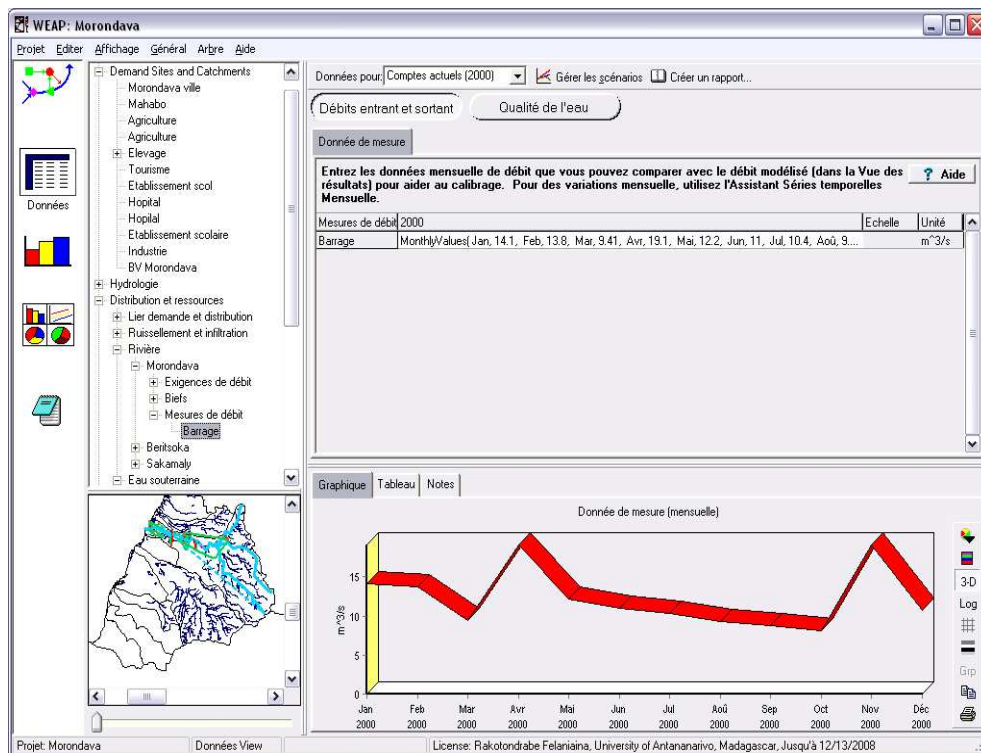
WEAP: Morondava

Projet Editer Affichage Général Arbre Aide

Données

Demand Sites and Catchments
Morondava ville
Mahabo
Agriculture
Agriculture
Elevage
Tourisme
Etablissement scol
Hopital
Hopital
Etablissement scolaire
Industrie
BV Morondava
Hydrologie
Distribution et ressources
Lier demande et distribution
Ruissellement et infiltration
Rivière
Morondava
Exigences de débit
Biefs
Mesures de débit
Barrage
Beritsoka
Sakamaly
Eau souterraine

Données pour: Comptes actuels (2000) Gérer les scénarios Créer un rapport...

Débits entrant et sortant Qualité de l'eau

Donnée de mesure

Entrez les données mensuelle de débit que vous pouvez comparer avec le débit modélisé (dans la Vue des résultats) pour aider au calibrage. Pour des variations mensuelle, utilisez l'Assistant Séries temporelles Mensuelle.

? Aide

| Mesures de débit | 2000 | Echelle | Unité |
|---|---|---|---|
| Barrage | MonthlyValues( Jan, 14.1, Feb, 13.8, Mar, 9.41, Avr, 19.1, Mai, 12.2, Jun, 11, Jul, 10.4, Aoû, 9.... | | m^3/s |

Graphique Tableau Notes

Donnée de mesure (mensuelle)

m^3/s
0
5
10
15

Jan 2000 Feb 2000 Mar 2000 Avr 2000 Mai 2000 Jun 2000 Jul 2000 Aoû 2000 Sep 2000 Oct 2000 Nov 2000 Déc 2000

3-D
Log
Grp

Projet: Morondava Données View License: Rakotondrabe Felaniaina, University of Antananarivo, Madagascar, Jusqu'à 12/13/2008